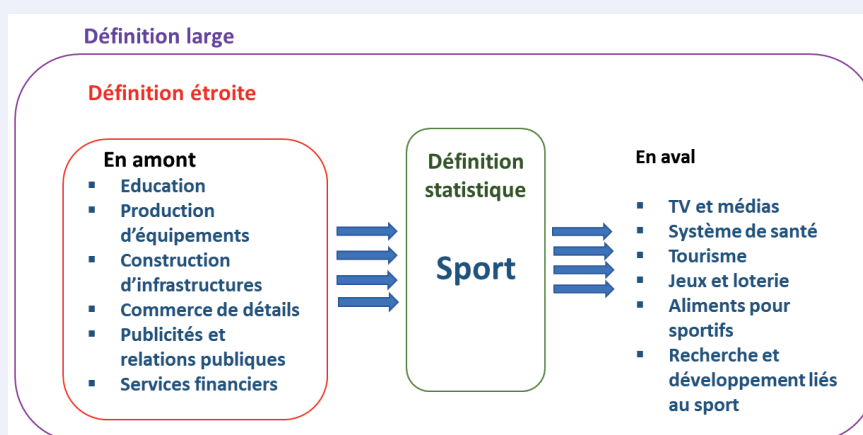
Définition large

Définition étroite

En amont
- Education
- Production d'équipements
- Construction d'infrastructures
- Commerce de détails
- Publicités et relations publiques
- Services financiers

Définition statistique

Sport

En aval
- TV et médias
- Système de santé
- Tourisme
- Jeux et loterie
- Aliments pour sportifs
- Recherche et développement liés au sport